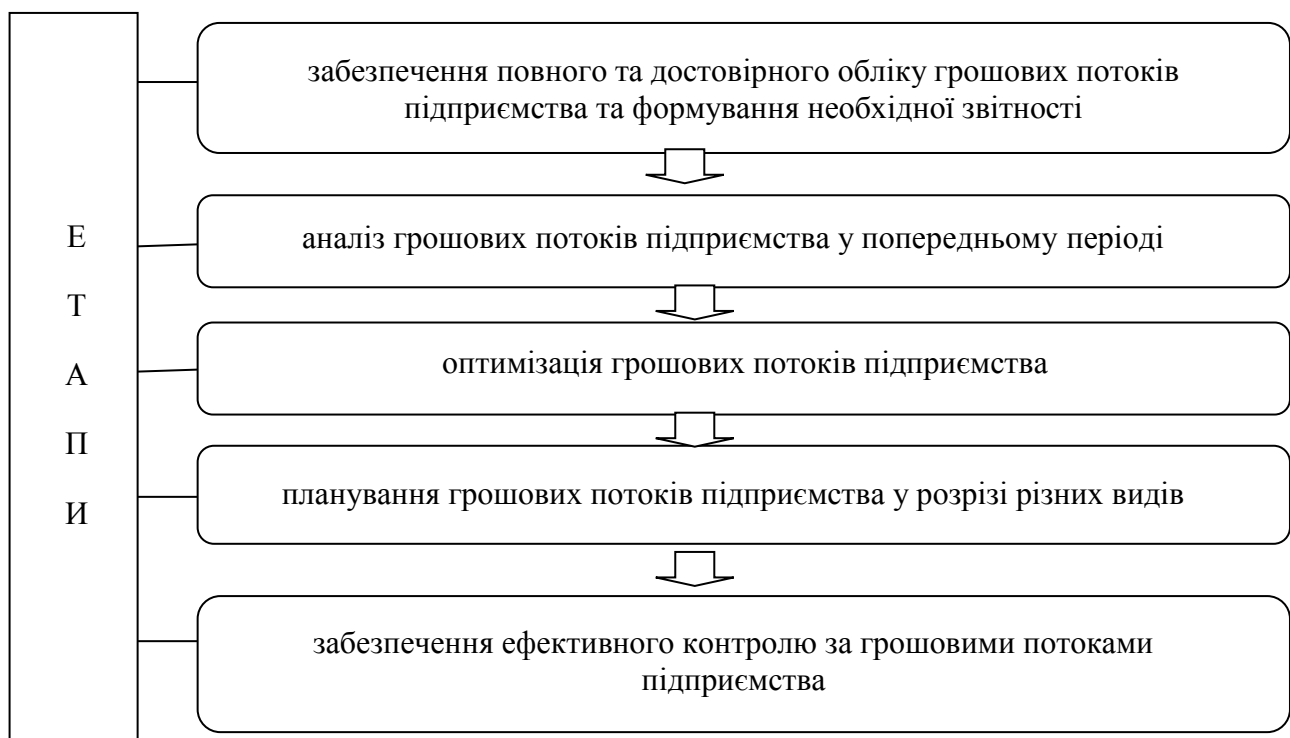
Е
Т
А
П
И

забезпечення повного та достовірного обліку грошових потоків підприємства та формування необхідної звітності

аналіз грошових потоків підприємства у попередньому періоді

оптимізація грошових потоків підприємства

планування грошових потоків підприємства у розрізі різних видів

забезпечення ефективного контролю за грошовими потоками підприємства